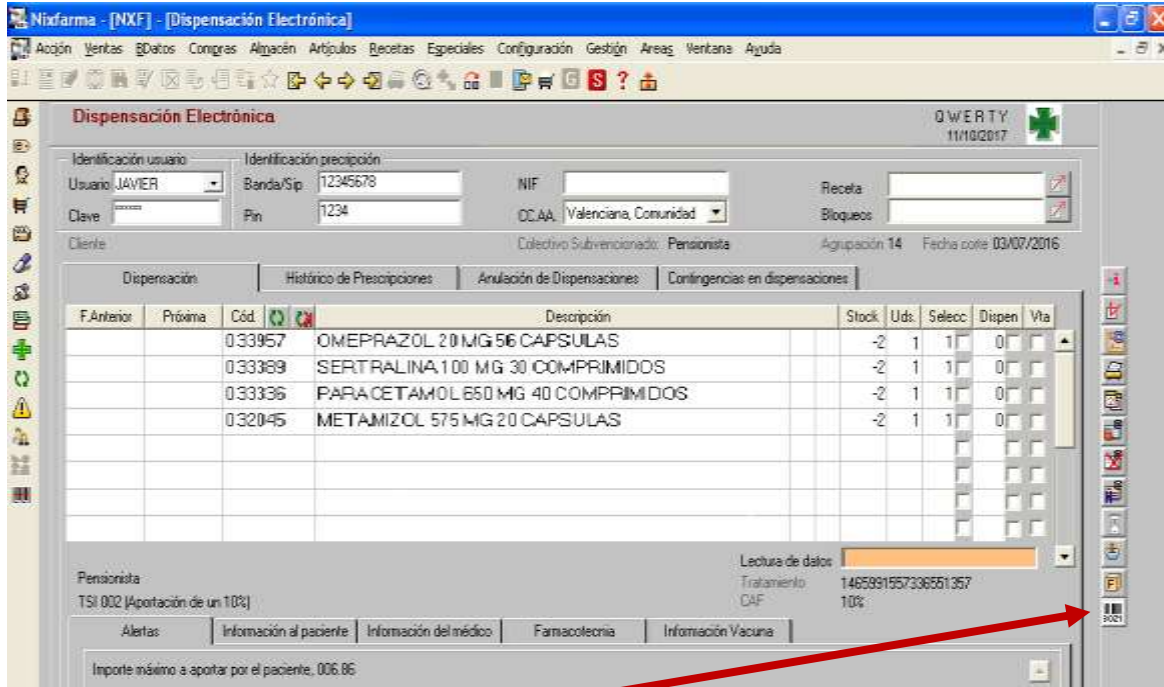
Nixfarma - [NXF] - [Dispensación Electrónica]

Acción Ventas BDatos Compras Almacén Artículos Recetas Especiales Configuración Gestión Areas Ventana Ayuda

Dispensación Electrónica

QWERTY
11/10/2017

Identificación usuario
Usuario JAVIER
Clave ******

Identificación precripción
Banda/Sip 12345678
Pin 1234

NIF
CC.AA. Valenciana, Comunidad

Receta
Bloqueos

Cliente
Colectivo Subvencionado: Pensionista
Agrupación 14 Fecha corte 03/07/2016

Dispensación | Histórico de Prescipciones | Anulación de Dispensaciones | Contingencias en dispensaciones

| F.Anterior | Próxima | Cód. | Descripción | Stock | Uds. | Selecc | Dispen | Vta |
|---|---|---|---|---|---|---|---|---|
| | | 033957 | OMEPRAZOL 20 MG 56 CAPSULAS | -2 | 1 | 1 | 0 | |
| | | 033389 | SERTRALINA 100 MG 30 COMPRIMIDOS | -2 | 1 | 1 | 0 | |
| | | 033336 | PARACETAMOL 650 MG 40 COMPPRIMIDOS | -2 | 1 | 1 | 0 | |
| | | 032045 | METAMIZOL 575 MG 20 CAPSULAS | -2 | 1 | 1 | 0 | |

Lectura de datos
Tratamiento 1465991557336551357
CAF 10%

Pensionista
TSI 002 (Aportación de un 10%)

Alertas | Información al paciente | Información del médico | Farmacotecnia | Información Vacuna

Importe máximo a aportar por el paciente, 006.86

3021